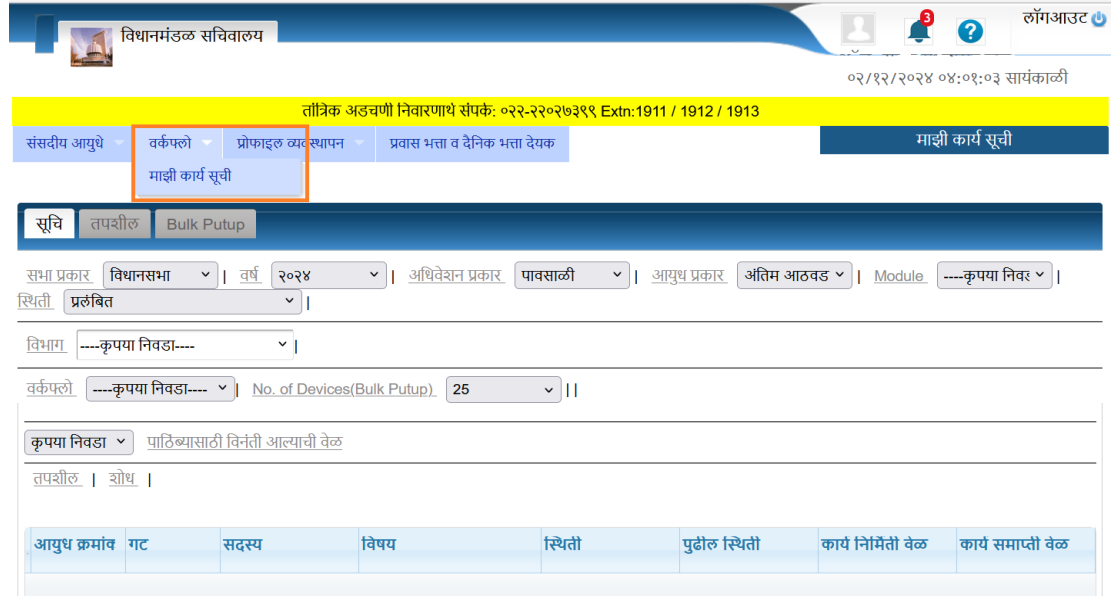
विधानमंडळ सचिवालय

3

लॉगआउट

०२/१२/२०२४ ०४:०१:०३ सायंकाळी

तांत्रिक अडचणी निवारणार्थ संपर्क: ०२२-२२०२७३९९ Extn:1911 / 1912 / 1913

संसदीय आयुधे | वर्कफ्लो | प्रोफाइल व्यवस्थापन | प्रवास भत्ता व दैनिक भत्ता देयक

माझी कार्य सूची

माझी कार्य सूची

सूचि | तपशील | Bulk Putup

सभा प्रकार विधानसभा | वर्ष २०२४ | अधिवेशन प्रकार पावसाळी | आयुध प्रकार अंतिम आठवड | Module ----कृपया निवड |
स्थिती प्रलंबित |

विभाग ----कृपया निवडा---- |

वर्कफ्लो ----कृपया निवडा---- | No. of Devices(Bulk Putup) 25 | |

कृपया निवडा पाठिंब्यासाठी विनंती आल्याची वेळ

तपशील | शोध |

| आयुध क्रमांक | गट | सदस्य | विषय | स्थिती | पुढील स्थिती | कार्य निर्मिती वेळ | कार्य समाप्ती वेळ |
|---|---|---|---|---|---|---|---|